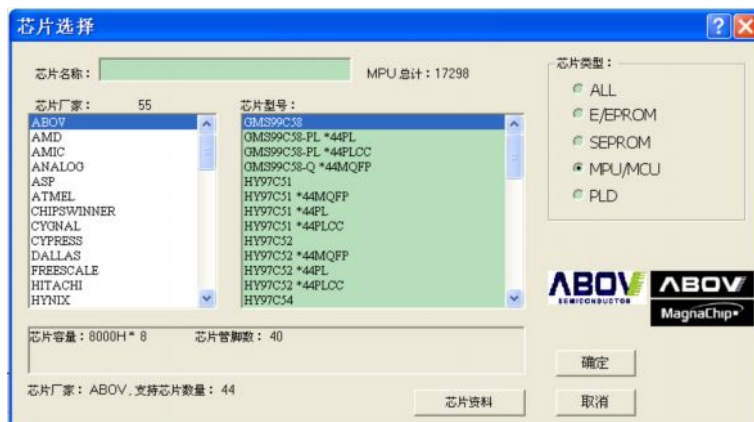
芯片选择

芯片名称：

MPU总计：17298

芯片类型：
ALL
E/EPROM
SEPROM
MPU/MCU
PLD

芯片厂家： 55
ABOV
AMD
AMIC
ANALOG
ASP
ATMEL
CHIPSWINNER
CYGNAL
CYPRESS
DALLAS
FREESCALE
HITACHI
HYNIX

芯片型号：
GMS99C58
GMS99C58-PL *44PL
GMS99C58-PL *44PLCC
GMS99C58-Q *44MQFP
HY97C51
HY97C51 *44MQFP
HY97C51 *44PL
HY97C51 *44PLCC
HY97C52
HY97C52 *44MQFP
HY97C52 *44PL
HY97C52 *44PLCC
HY97C54

ABOV SEMICONDUCTOR
ABOV MagnaChip

芯片容量：8000H * 8 芯片管脚数： 40

确定

芯片厂家：ABOV，支持芯片数量： 44

芯片资料

取消